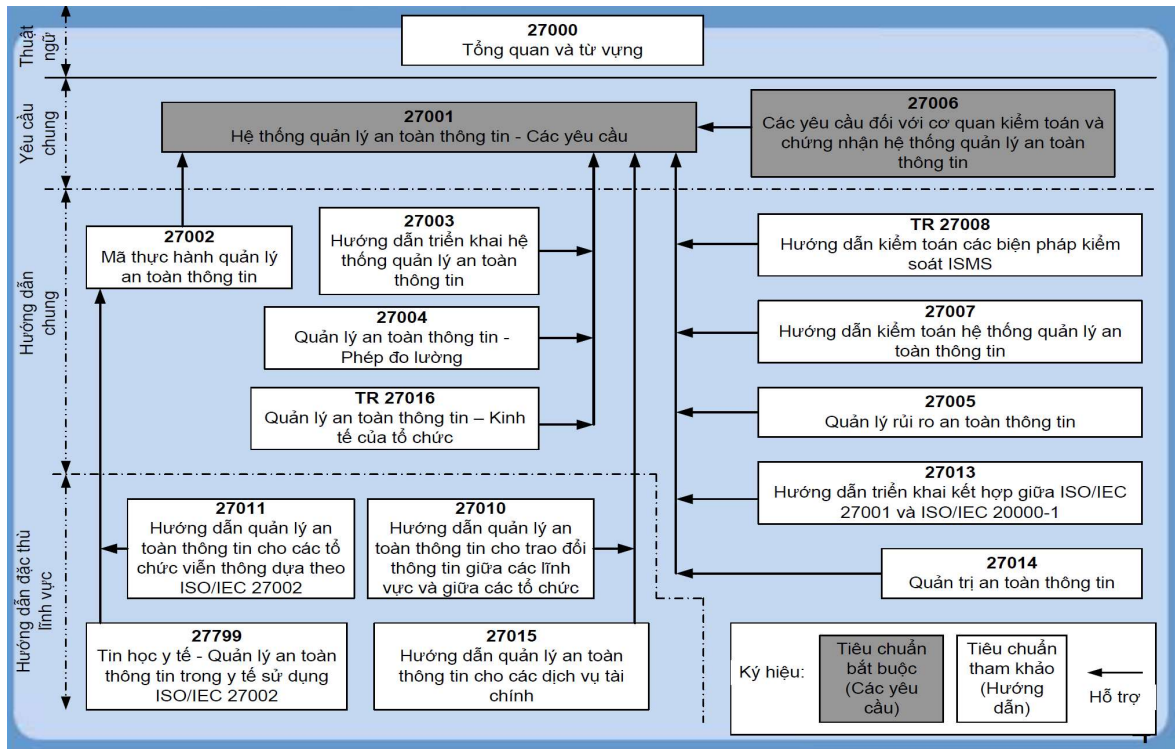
Thuật ngữ

27000
Tổng quan và từ vựng

Yêu cầu chung

27001
Hệ thống quản lý an toàn thông tin - Các yêu cầu

27006
Các yêu cầu đối với cơ quan kiểm toán và chứng nhận hệ thống quản lý an toàn thông tin

Hướng dẫn chung

27002
Mã thực hành quản lý an toàn thông tin

27003
Hướng dẫn triển khai hệ thống quản lý an toàn thông tin

27004
Quản lý an toàn thông tin - Phép đo lường

TR 27016
Quản lý an toàn thông tin – Kinh tế của tổ chức

TR 27008
Hướng dẫn kiểm toán các biện pháp kiểm soát ISMS

27007
Hướng dẫn kiểm toán hệ thống quản lý an toàn thông tin

27005
Quản lý rủi ro an toàn thông tin

Hướng dẫn đặc thù lĩnh vực

27013
Hướng dẫn triển khai kết hợp giữa ISO/IEC 27001 và ISO/IEC 20000-1

27011
Hướng dẫn quản lý an toàn thông tin cho các tổ chức viễn thông dựa theo ISO/IEC 27002

27010
Hướng dẫn quản lý an toàn thông tin cho trao đổi thông tin giữa các lĩnh vực và giữa các tổ chức

27014
Quản trị an toàn thông tin

27799
Tin học y tế - Quản lý an toàn thông tin trong y tế sử dụng ISO/IEC 27002

27015
Hướng dẫn quản lý an toàn thông tin cho các dịch vụ tài chính

Ký hiệu: Tiêu chuẩn bắt buộc (Các yêu cầu) Tiêu chuẩn tham khảo (Hướng dẫn) Hỗ trợ